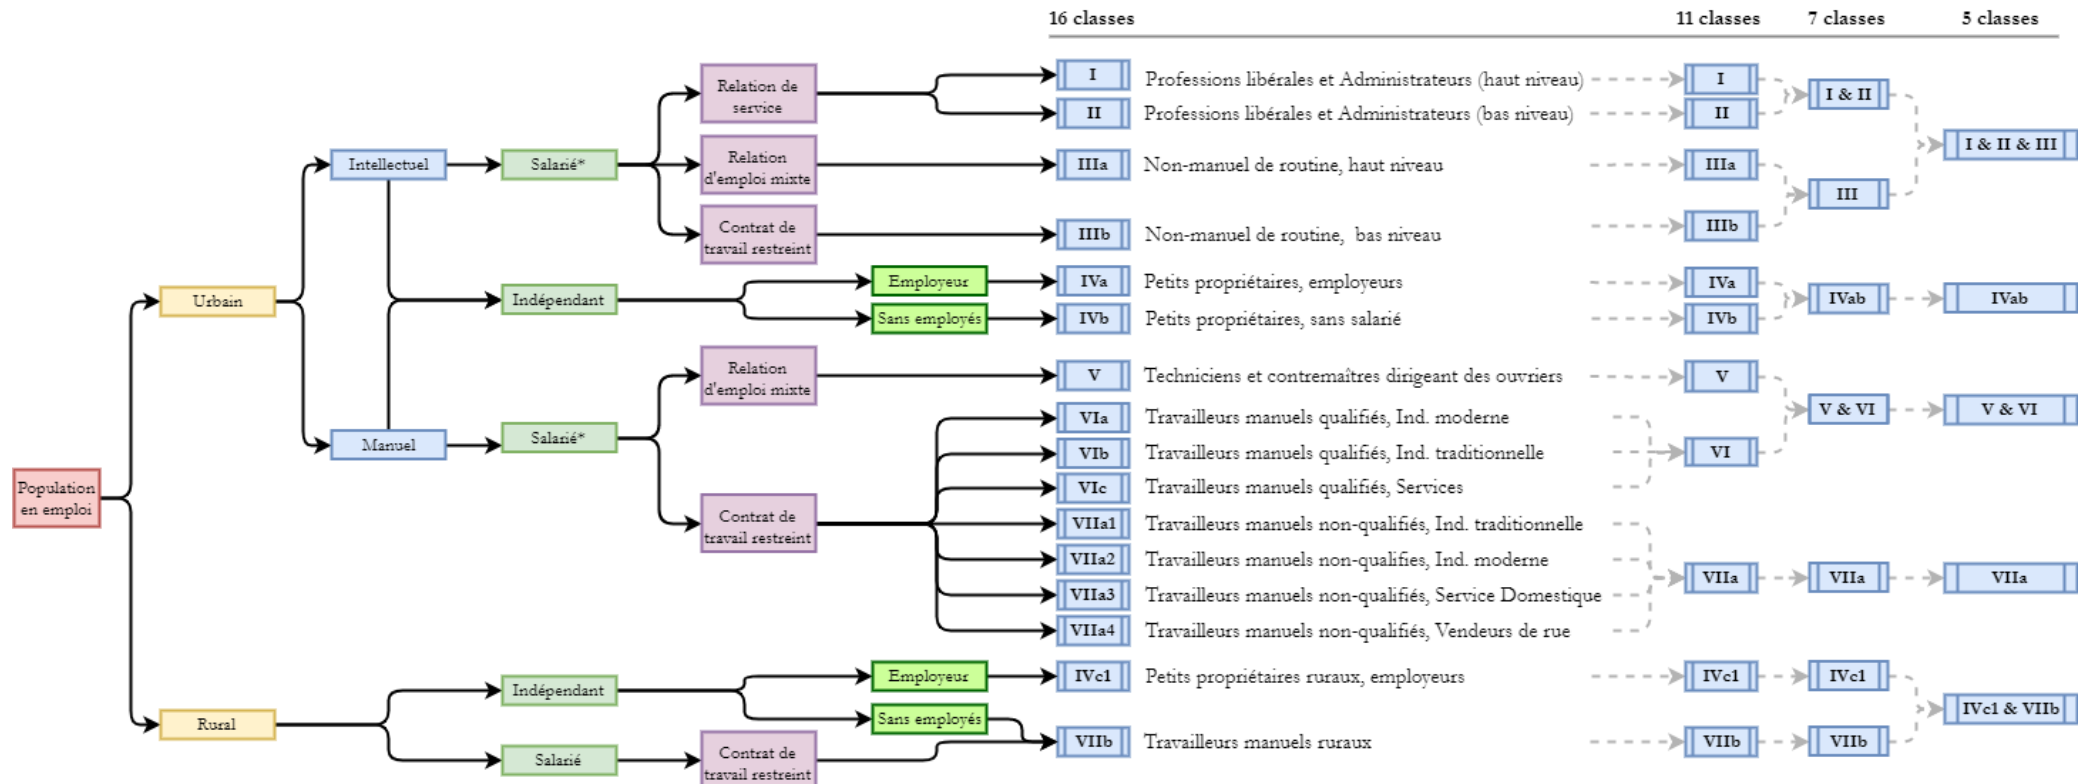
16 classes | 11 classes | 7 classes | 5 classes

Population en emploi

Urbain

Intellectuel

Salarié*

Relation de service

Relation d'emploi mixte

Contrat de travail restreint

Indépendant

Employeur

Sans employés

Manuel

Salarié*

Relation d'emploi mixte

Contrat de travail restreint

Rural

Indépendant

Employeur

Sans employés

Salarié

Contrat de travail restreint

I Professions libérales et Administrateurs (haut niveau)
II Professions libérales et Administrateurs (bas niveau)
IIIa Non-manuel de routine, haut niveau
IIIb Non-manuel de routine, bas niveau
IVa Petits propriétaires, employeurs
IVb Petits propriétaires, sans salarié
V Techniciens et contremaîtres dirigeant des ouvriers
VIa Travailleurs manuels qualifiés, Ind. moderne
VIb Travailleurs manuels qualifiés, Ind. traditionnelle
VIc Travailleurs manuels qualifiés, Services
VIIa1 Travailleurs manuels non-qualifiés, Ind. traditionnelle
VIIa2 Travailleurs manuels non-qualifies, Ind. moderne
VIIa3 Travailleurs manuels non-qualifiés, Service Domestique
VIIa4 Travailleurs manuels non-qualifiés, Vendeurs de rue
IVc1 Petits propriétaires ruraux, employeurs
VIIb Travailleurs manuels ruraux

I
II
IIIa
IIIb
IVa
IVb
V
VI
VIIa
IVc1
VIIb

I & II
III
IVab
V & VI
VIIa
IVc1
VIIb

I & II & III
IVab
V & VI
VIIa
IVc1 & VIIb